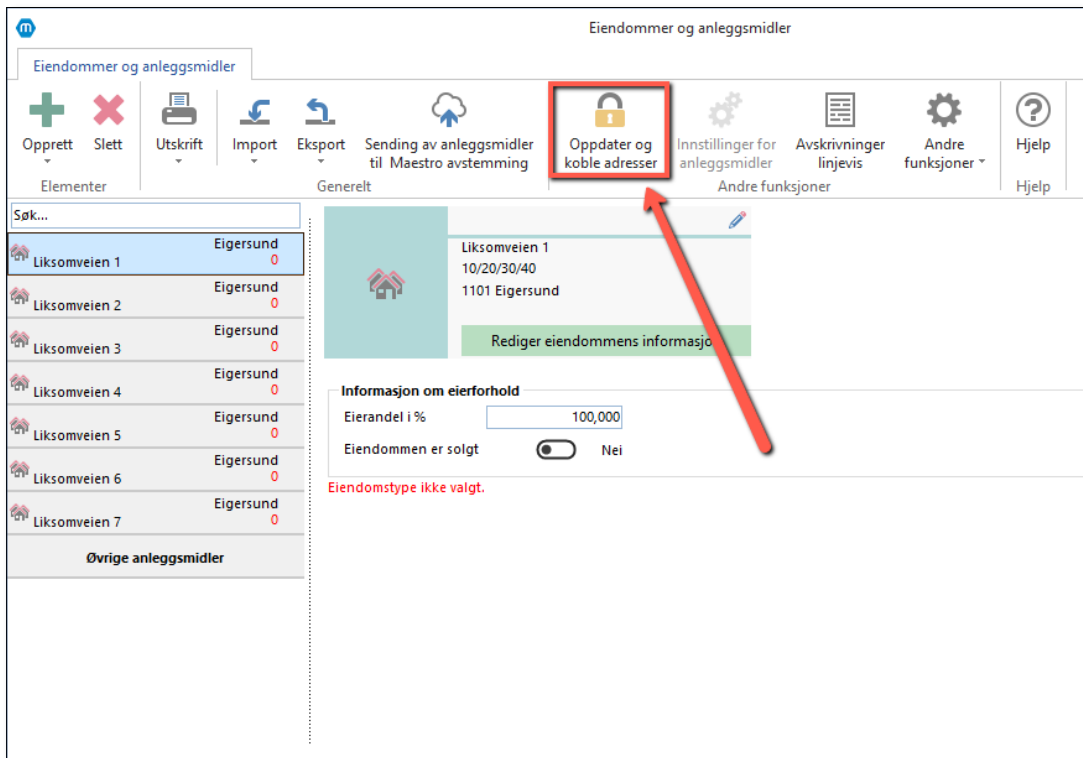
Eiendommer og anleggsmidler

Eiendommer og anleggsmidler

Opprett
Slett
Elementer

Utskrift
Import
Eksport
Sending av anleggsmidler til Maestro avstemming
Generelt

Oppdater og koble adresser
Innstillinger for anleggsmidler
Avskrivninger linjevis
Andre funksjoner
Andre funksjoner

Hjelp
Hjelp

Søk...

Eigersund
Liksomveien 1
0

Eigersund
Liksomveien 2
0

Eigersund
Liksomveien 3
0

Eigersund
Liksomveien 4
0

Eigersund
Liksomveien 5
0

Eigersund
Liksomveien 6
0

Eigersund
Liksomveien 7
0

Øvrige anleggsmidler

Liksomveien 1
10/20/30/40
1101 Eigersund

Rediger eiendommens informasjo

Informasjon om eierforhold
Eierandel i %
100,000
Eiendommen er solgt
Nei

Eiendomstype ikke valgt.